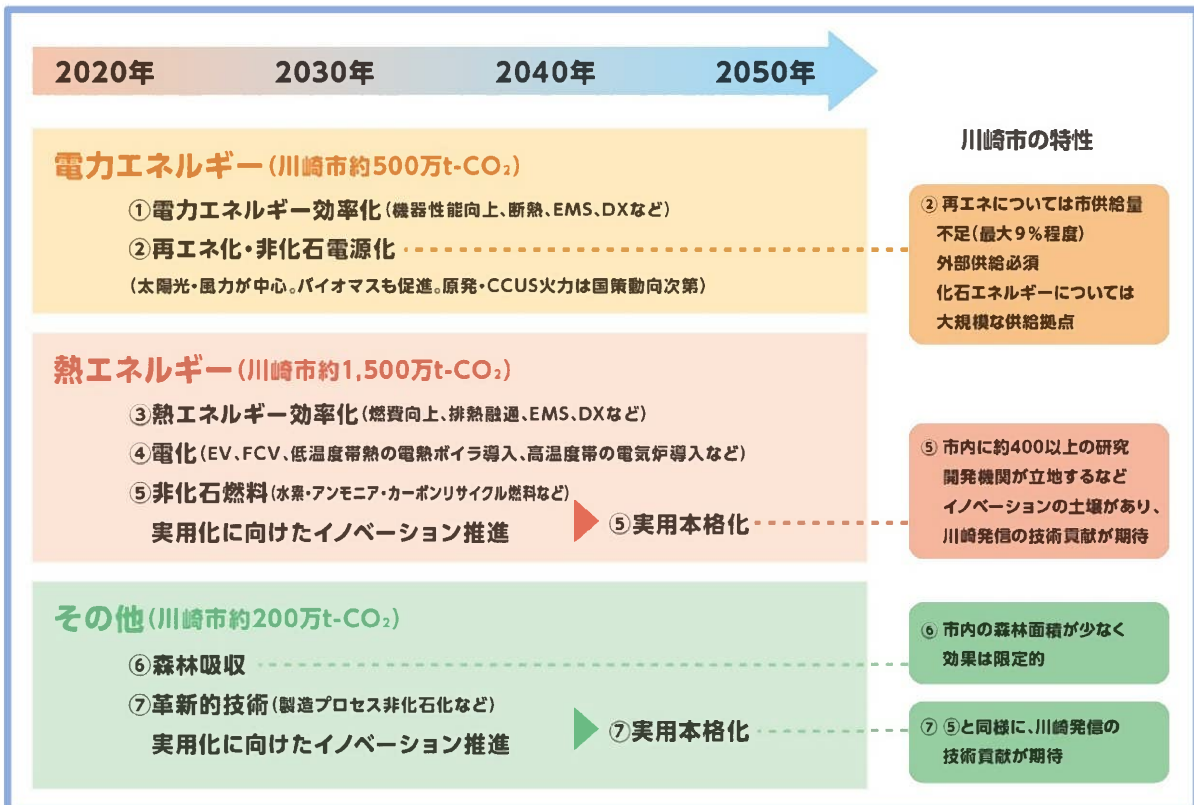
2020年 2030年 2040年 2050年

川崎市の特性

電力エネルギー（川崎市約500万t-$CO_2$）

①電力エネルギー効率化（機器性能向上、断熱、EMS、DXなど）

②再エネ化・非化石電源化

（太陽光・風力が中心。バイオマスも促進。原発・CCUS火力は国策動向次第）

② 再エネについては市供給量不足（最大9％程度）外部供給必須 化石エネルギーについては大規模な供給拠点

熱エネルギー（川崎市約1,500万t-$CO_2$）

③熱エネルギー効率化（燃費向上、排熱融通、EMS、DXなど）

④電化（EV、FCV、低温度帯熱の電熱ボイラ導入、高温度帯の電気炉導入など）

⑤非化石燃料（水素・アンモニア・カーボンリサイクル燃料など）

実用化に向けたイノベーション推進

⑤実用本格化

⑤ 市内に約400以上の研究開発機関が立地するなどイノベーションの土壌があり、川崎発信の技術貢献が期待

その他（川崎市約200万t-$CO_2$）

⑥森林吸収

⑥ 市内の森林面積が少なく効果は限定的

⑦革新的技術（製造プロセス非化石化など）

実用化に向けたイノベーション推進

⑦実用本格化

⑦ ⑤と同様に、川崎発信の技術貢献が期待